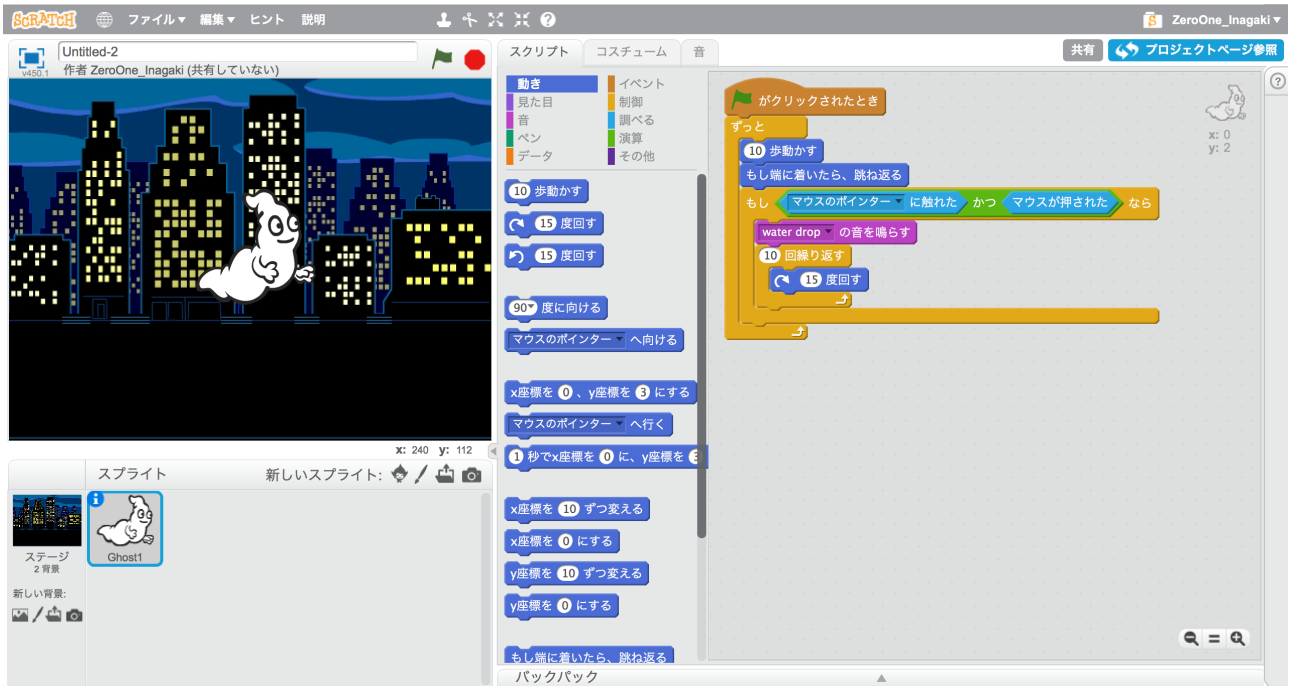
SCRATCH ファイル▾ 編集▾ ヒント 説明 ZeroOne_Inagaki▾

Untitled-2
v450.1 作者 ZeroOne_Inagaki (共有していない)

x: 240 y: 112

スプライト 新しいスプライト:

ステージ
2 背景

新しい背景:

Ghost1

スクリプト コスチューム 音

共有 プロジェクトページ参照

動き イベント
見た目 制御
音 調べる
ペン 演算
データ その他

10 歩動かす
15 度回す
15 度回す
90▾ 度に向ける
マウスのポインター▾ へ向ける
x座標を 0 、y座標を 3 にする
マウスのポインター▾ へ行く
1 秒でx座標を 0 に、y座標を 3
x座標を 10 ずつ変える
x座標を 0 にする
y座標を 10 ずつ変える
y座標を 0 にする
もし端に着いたら、跳ね返る

x: 0
y: 2

がクリックされたとき
ずっと
10 歩動かす
もし端に着いたら、跳ね返る
もし マウスのポインター▾ に触れた かつ マウスが押された なら
water drop▾ の音を鳴らす
10 回繰り返す
15 度回す

バックパック